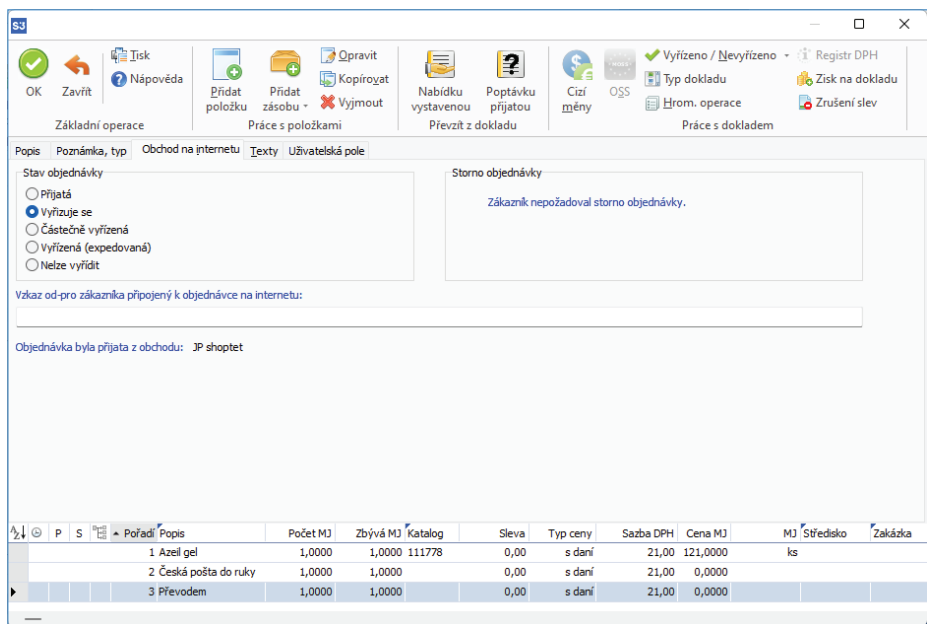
S3

OK Zavřít Tisk Nápověda
Základní operace

Přidat položku Přidat zásobu Opravit Kopírovat Vyjmout
Práce s položkami

Nabídku vystavenou Poptávku přijatou
Převzít z dokladu

Cizí měny OSS Vyřízeno / Nevyřízeno Typ dokladu Hrom. operace Registr DPH Zisk na dokladu Zrušení slev
Práce s dokladem

Popis | Poznámka, typ | Obchod na internetu | Texty | Uživatelská pole

Stav objednávky
Přijatá
Vyřizuje se
Částečně vyřízená
Vyřízená (expedovaná)
Nelze vyřídit

Storno objednávky
Zákazník nepožadoval storno objednávky.

Vzkaz od-pro zákazníka připojený k objednávce na internetu:

Objednávka byla přijata z obchodu: JP shoptet

| P | S | Pořadí | Popis | Počet MJ | Zbývá MJ | Katalog | Sleva | Typ ceny | Sazba DPH | Cena MJ | MJ | Středisko | Zakázka |
|---|---|---|---|---|---|---|---|---|---|---|---|---|---|
| | | 1 | Azeil gel | 1,0000 | 1,0000 | 111778 | 0,00 | s daní | 21,00 | 121,0000 | ks | | |
| | | 2 | Česká pošta do ruky | 1,0000 | 1,0000 | | 0,00 | s daní | 21,00 | 0,0000 | | | |
| | | 3 | Převodem | 1,0000 | 1,0000 | | 0,00 | s daní | 21,00 | 0,0000 | | | |